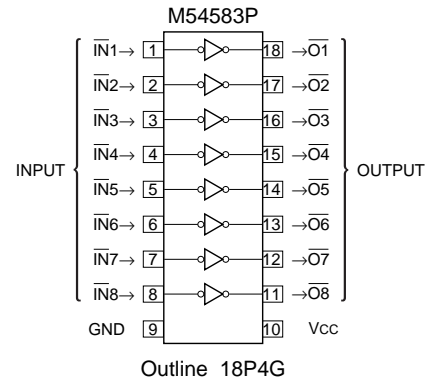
M54583P

$\overline{IN1}\rightarrow$ 1
$\overline{IN2}\rightarrow$ 2
$\overline{IN3}\rightarrow$ 3
$\overline{IN4}\rightarrow$ 4
$\overline{IN5}\rightarrow$ 5
$\overline{IN6}\rightarrow$ 6
$\overline{IN7}\rightarrow$ 7
$\overline{IN8}\rightarrow$ 8
GND 9

18 $\rightarrow\overline{O1}$
17 $\rightarrow\overline{O2}$
16 $\rightarrow\overline{O3}$
15 $\rightarrow\overline{O4}$
14 $\rightarrow\overline{O5}$
13 $\rightarrow\overline{O6}$
12 $\rightarrow\overline{O7}$
11 $\rightarrow\overline{O8}$
10 Vcc

INPUT
OUTPUT

Outline 18P4G